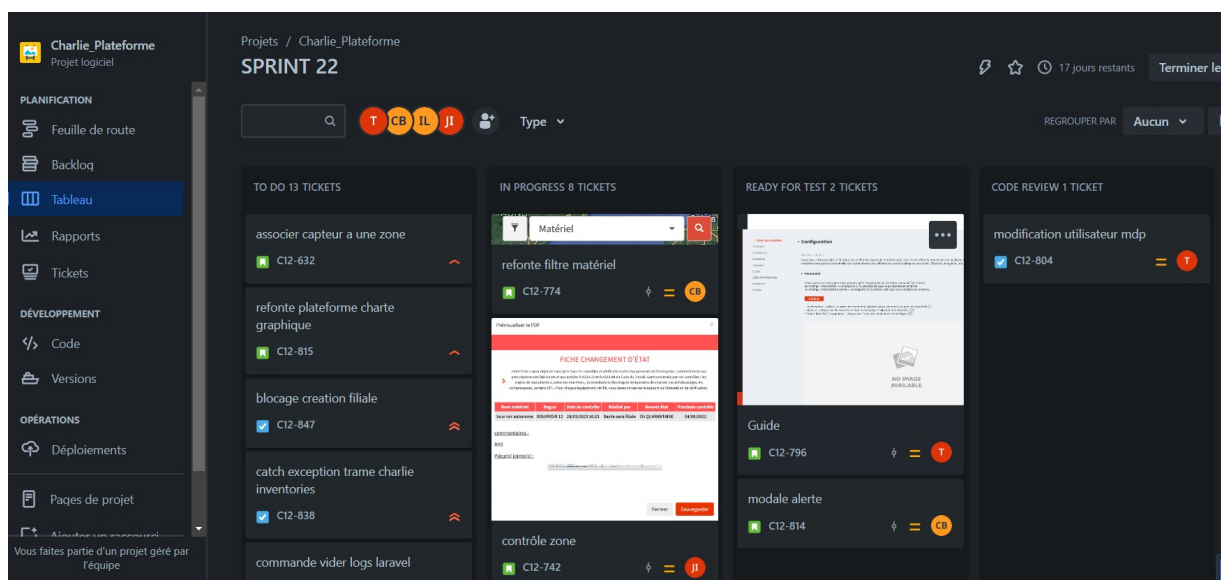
Charlie_Plateforme
Projet logiciel

PLANIFICATION
Feuille de route
Backlog
Tableau
Rapports
Tickets

DÉVELOPPEMENT
Code
Versions

OPÉRATIONS
Déploiements

Pages de projet
Ajouter un raccourci

Vous faites partie d'un projet géré par l'équipe

Projets / Charlie_Plateforme
SPRINT 22

17 jours restants
Terminer le

T CB IL JI
Type
REGROUPER PAR Aucun

TO DO 13 TICKETS

associer capteur a une zone
C12-632

refonte plateforme charte graphique
C12-815

blocage creation filiale
C12-847

catch exception trame charlie inventories
C12-838

commande vider logs laravel

IN PROGRESS 8 TICKETS

Matériel
refonte filtre matériel
C12-774 CB

Prévisualiser le PDF
FICHE CHANGEMENT D'ÉTAT
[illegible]
commentaires :
RAS
Pièce(s) jointe(s) :
Fermer Sauvegarder

contrôle zone
C12-742 JI

READY FOR TEST 2 TICKETS

Configuration
NO IMAGE AVAILABLE

Guide
C12-796 T

modale alerte
C12-814 CB

CODE REVIEW 1 TICKET

modification utilisateur mdp
C12-804 T